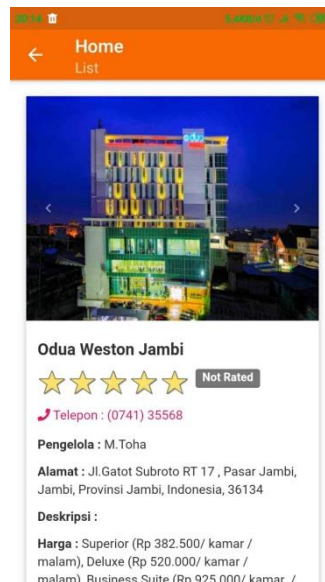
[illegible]

Home
List

odua

Odua Weston Jambi

Not Rated

Telepon : (0741) 35568

Pengelola : M.Toha

Alamat : Jl.Gatot Subroto RT 17 , Pasar Jambi, Jambi, Provinsi Jambi, Indonesia, 36134

Deskripsi :

Harga : Superior (Rp 382.500/ kamar / malam), Deluxe (Rp 520.000/ kamar / malam), Business Suite (Rp 925.000/ kamar / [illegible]